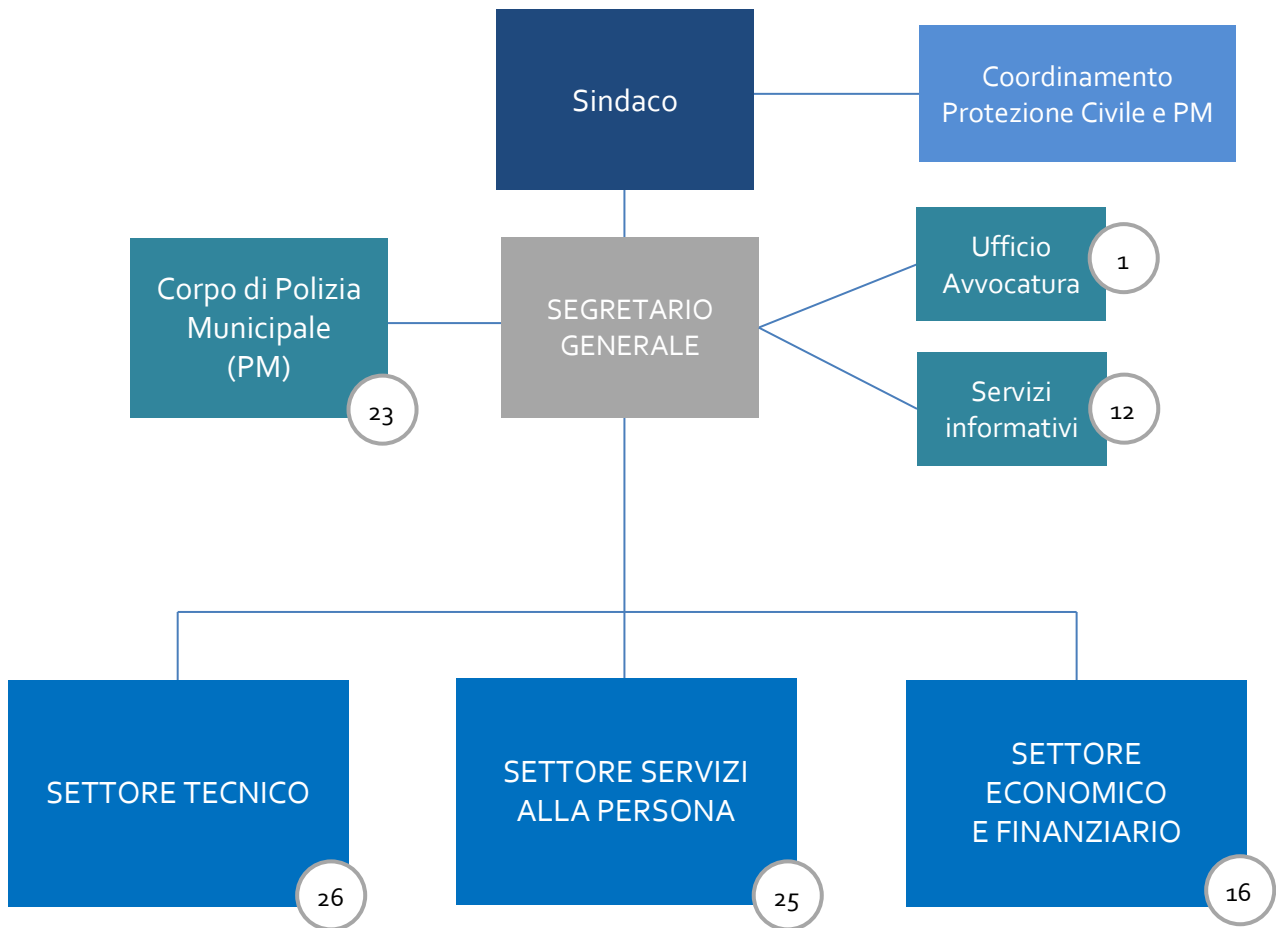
Sindaco

Coordinamento Protezione Civile e PM

Corpo di Polizia Municipale (PM)

23

SEGRETARIO GENERALE

Ufficio Avvocatura

1

Servizi informativi

12

SETTORE TECNICO

26

SETTORE SERVIZI ALLA PERSONA

25

SETTORE ECONOMICO E FINANZIARIO

16